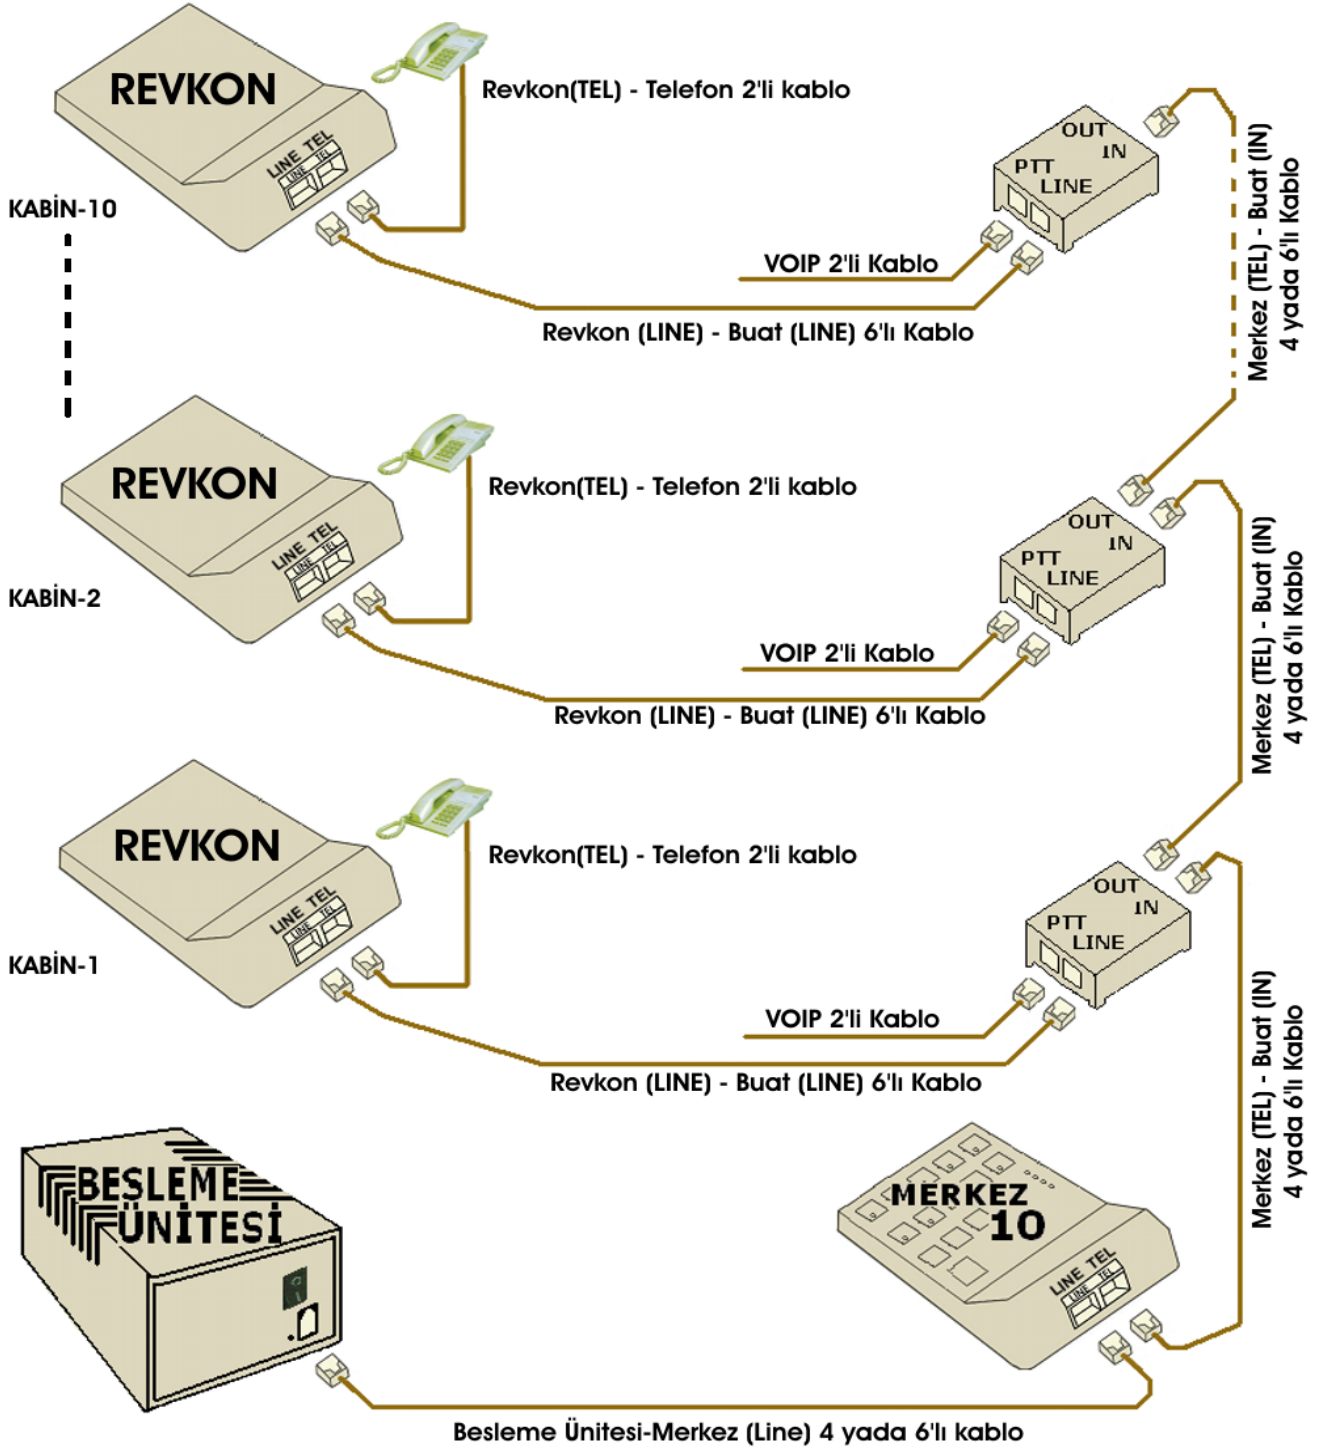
REVKON

LINE TEL

LINE TEL

Revkon(TEL) - Telefon 2'li kablo

OUT
IN
PTT
LINE

KABİN-10

VOIP 2'li Kablo

Revkon (LINE) - Buat (LINE) 6'lı Kablo

Merkez (TEL) - Buat (IN)
4 yada 6'lı Kablo

REVKON

LINE TEL

LINE TEL

Revkon(TEL) - Telefon 2'li kablo

OUT
IN
PTT
LINE

KABİN-2

VOIP 2'li Kablo

Revkon (LINE) - Buat (LINE) 6'lı Kablo

Merkez (TEL) - Buat (IN)
4 yada 6'lı Kablo

REVKON

LINE TEL

LINE TEL

Revkon(TEL) - Telefon 2'li kablo

OUT
IN
PTT
LINE

KABİN-1

VOIP 2'li Kablo

Revkon (LINE) - Buat (LINE) 6'lı Kablo

Merkez (TEL) - Buat (IN)
4 yada 6'lı Kablo

BESLEME
ÜNİTESİ

MERKEZ
10

LINE TEL

LINE TEL

Besleme Ünitesi-Merkez (Line) 4 yada 6'lı kablo